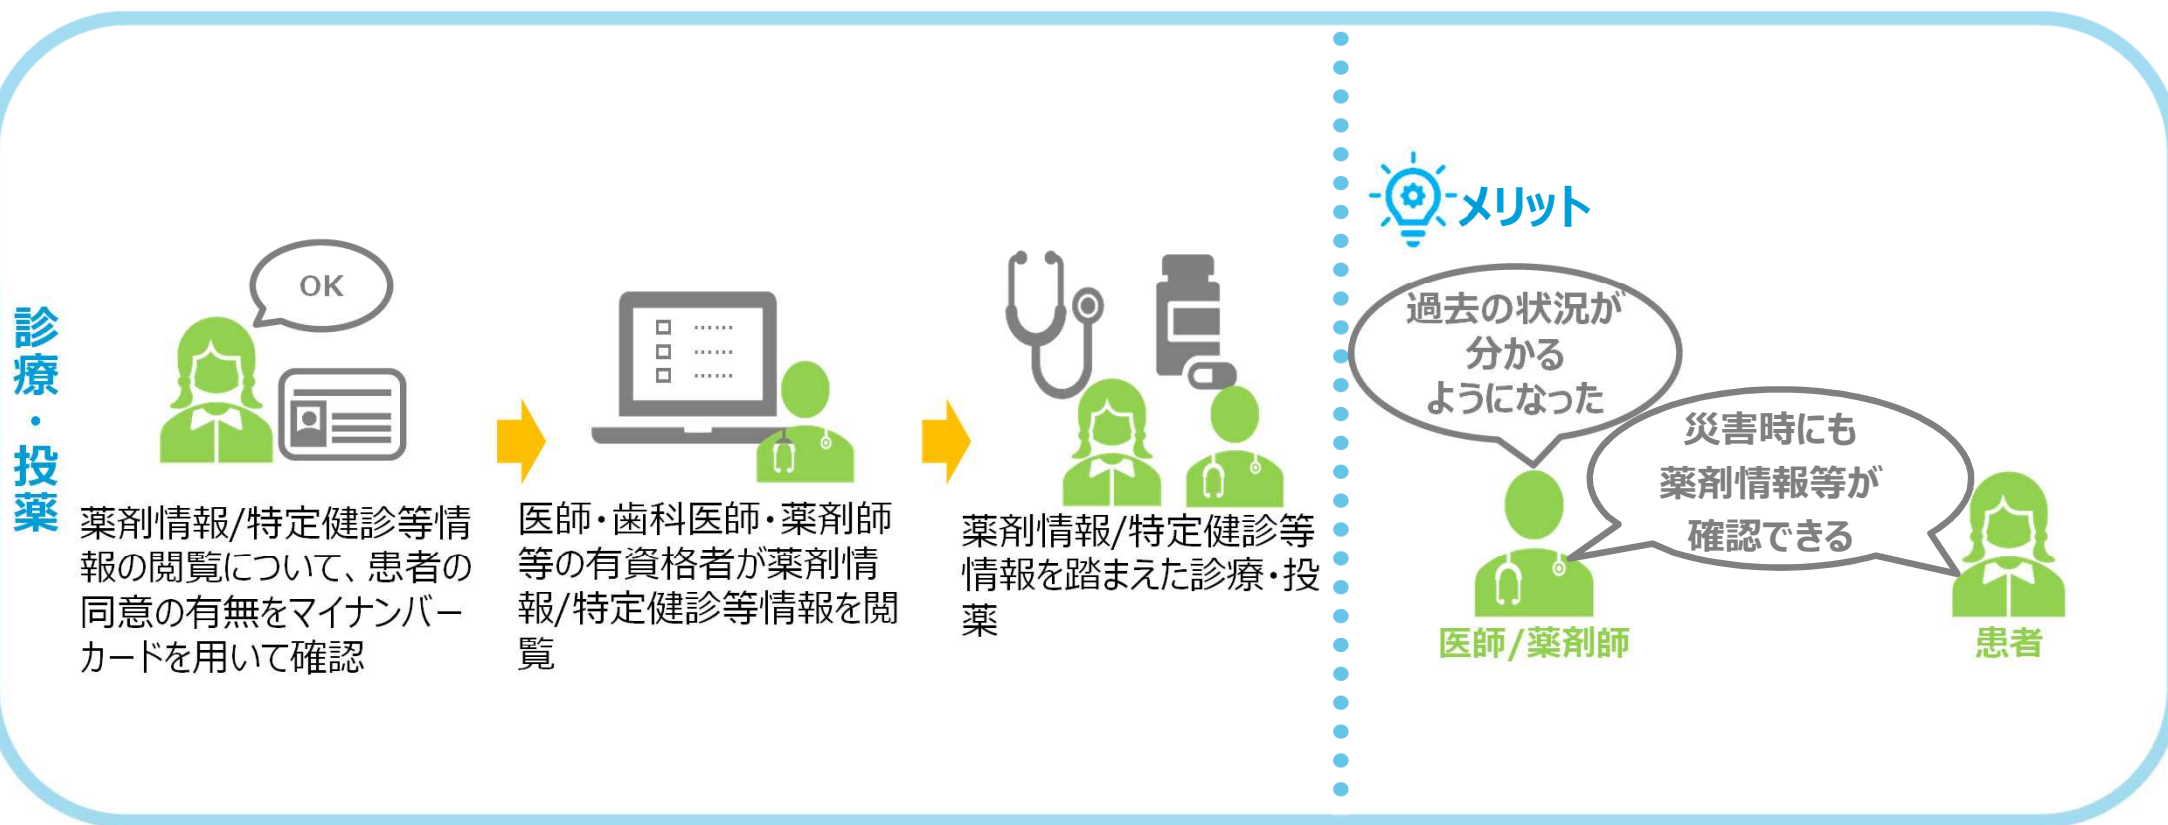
診療・投薬

OK

薬剤情報/特定健診等情報の閲覧について、患者の同意の有無をマイナンバーカードを用いて確認

医師・歯科医師・薬剤師等の有資格者が薬剤情報/特定健診等情報を閲覧

薬剤情報/特定健診等情報を踏まえた診療・投薬

メリット

過去の状況が分かるようになった

災害時にも薬剤情報等が確認できる

医師/薬剤師

患者